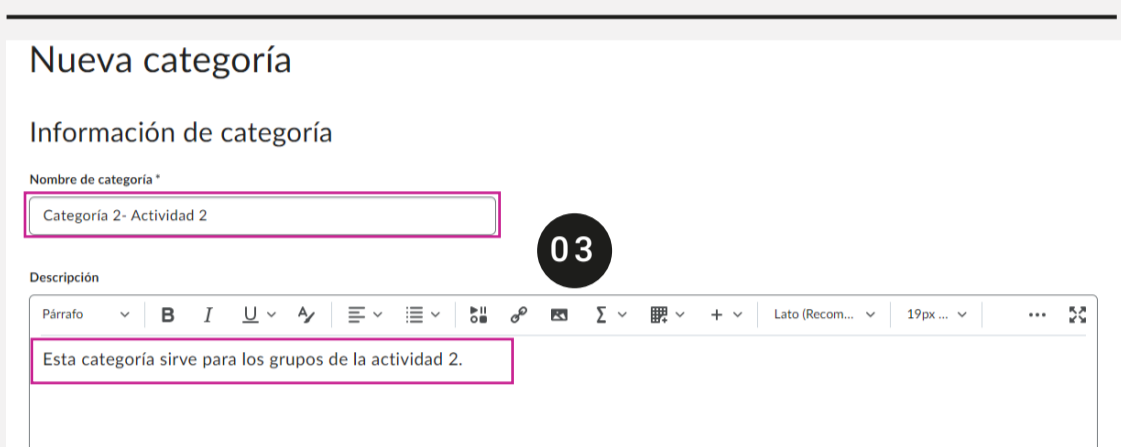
Nueva categoría

Información de categoría

Nombre de categoría *

Categoría 2- Actividad 2

03

Descripción

Párrafo B I U Lato (Recom... 19px ...

Esta categoría sirve para los grupos de la actividad 2.